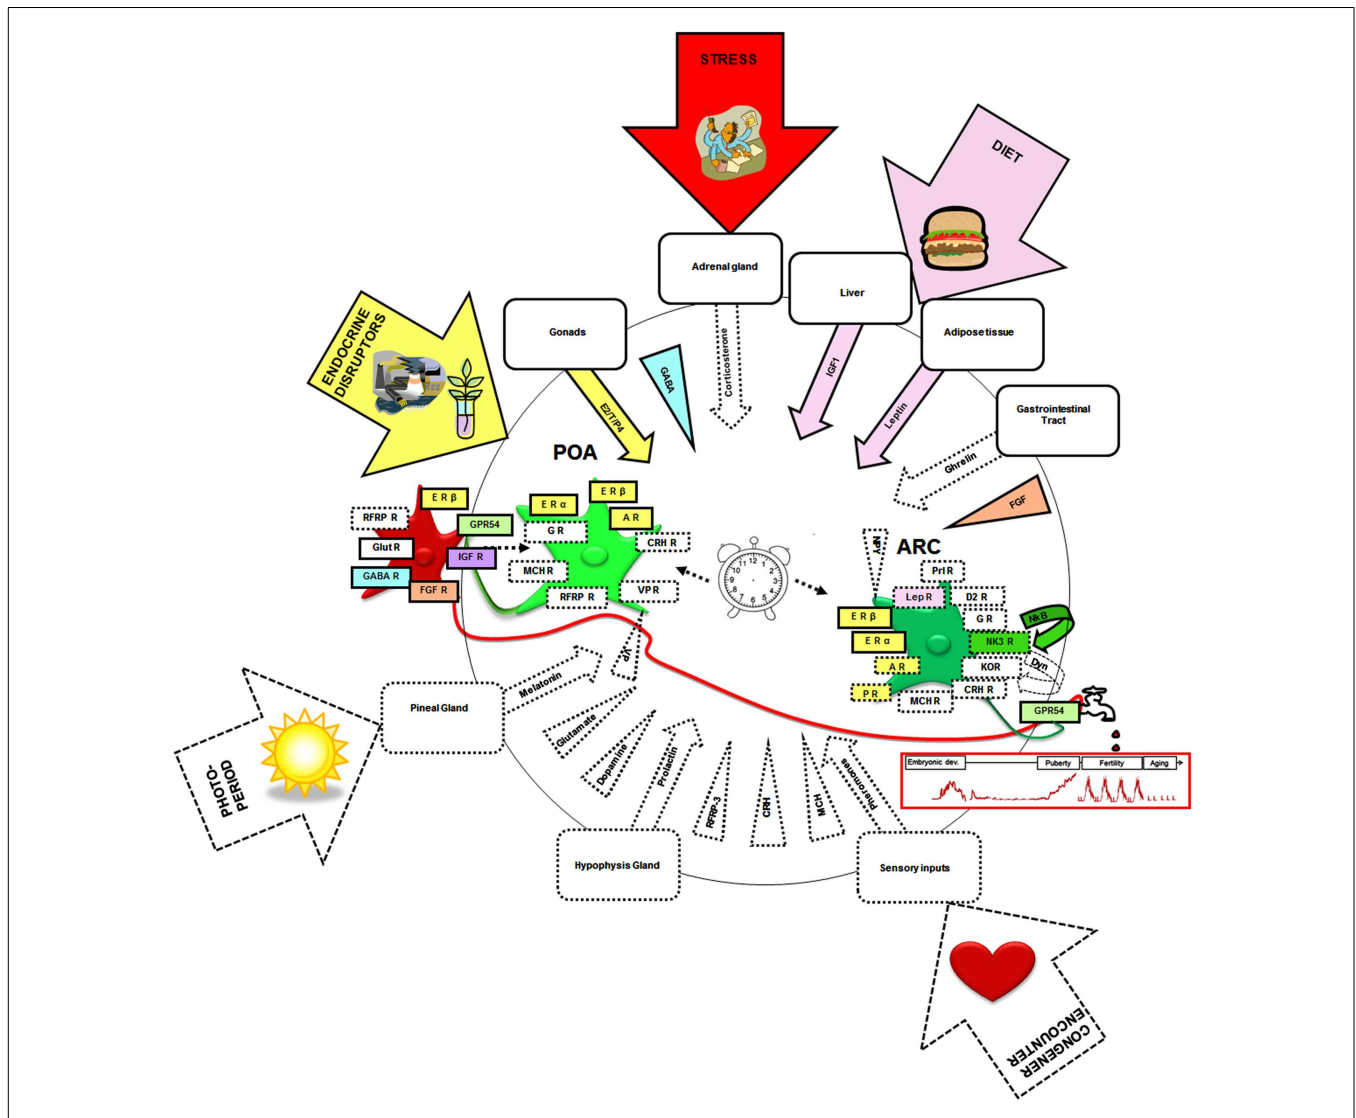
STRESS

DIET

Adrenal gland

Liver

Adiposetissue

Gonads

ENDOCRINE DISRUPTORS

GABA

Corticosterone

IGF1

Leptin

Gastrointestinal Tract

E2/T/P4

Ghrelin

FGF

POA

ARC

ER β

RFRP R

GPR54

Glut R

IGF R

GABA R

FGF R

ER α

ER β

GR

AR

CRH R

MCH R

RFRP R

VP R

NPY

Prl R

Lep R

D2 R

ER β

GR

NKB

ER α

NK3 R

AR

KOR

Dyn

PR

CRH R

MCH R

GPR54

Pineal Gland

Melatonin

VP

Glutamate

Dopamine

Prolactin

RFRP-3

CRH

MCH

Pheromones

Embryonic dev.

Puberty

Fertility

Aging

PHOTO-PERIOD

Hypophysis Gland

Sensory inputs

CONGENER ENCOUNTER